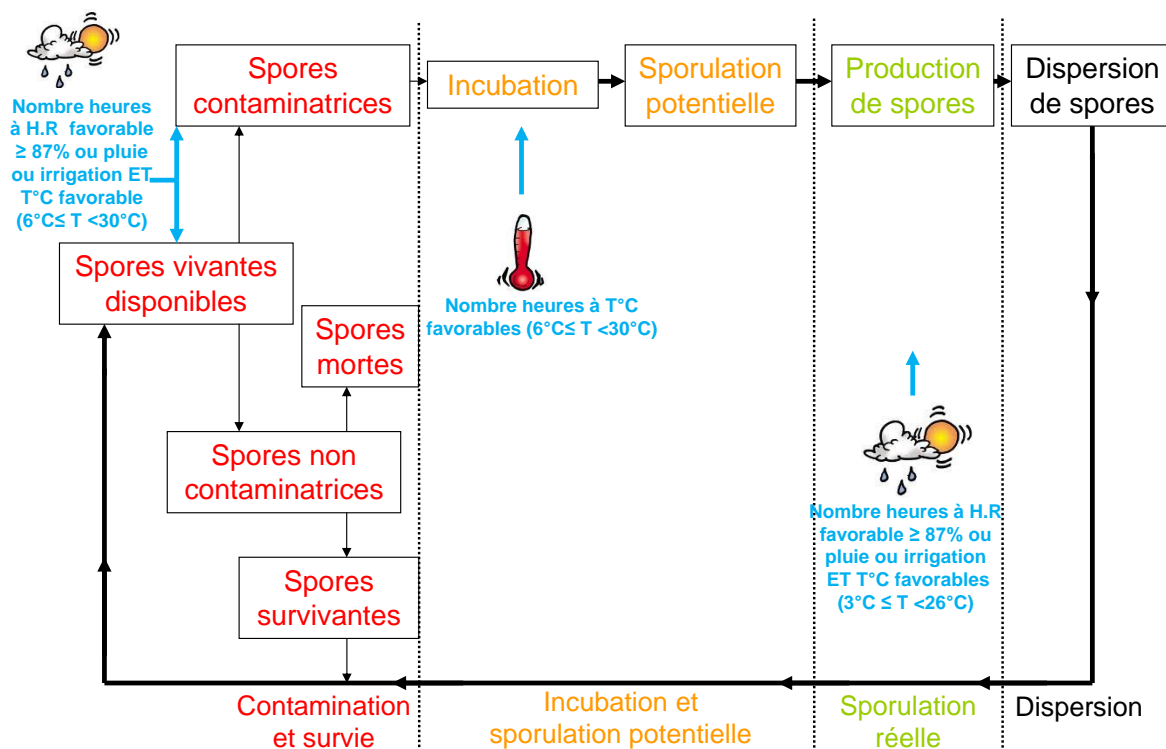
Nombre heures à H.R favorable ≥ 87% ou pluie ou irrigation ET T°C favorable (6°C≤ T <30°C)

Spores contaminatrices

Incubation

Sporulation potentielle

Production de spores

Dispersion de spores

Spores vivantes disponibles

Nombre heures à T°C favorables (6°C≤ T <30°C)

Spores mortes

Spores non contaminatrices

Nombre heures à H.R favorable ≥ 87% ou pluie ou irrigation ET T°C favorables (3°C ≤ T <26°C)

Spores survivantes

Contamination et survie

Incubation et sporulation potentielle

Sporulation réelle

Dispersion